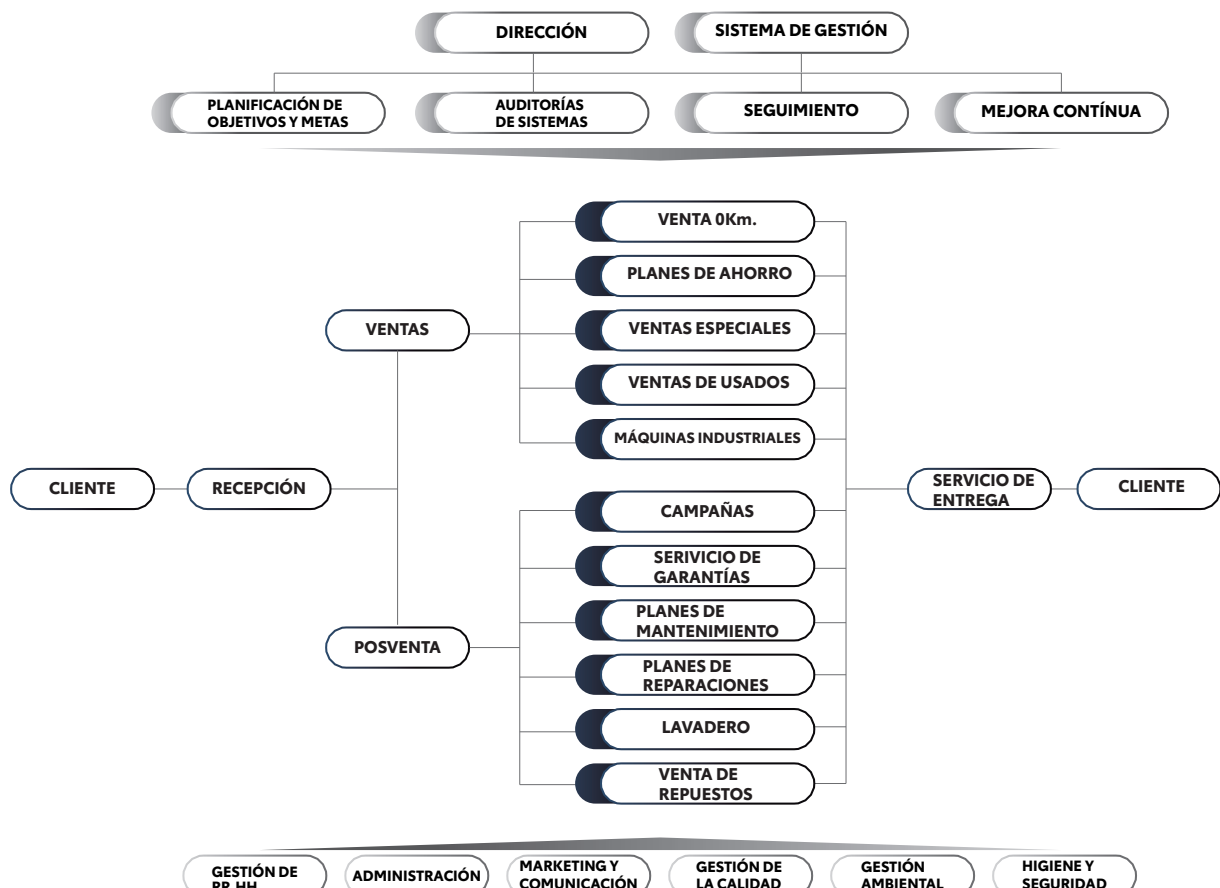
DIRECCIÓN

SISTEMA DE GESTIÓN

PLANIFICACIÓN DE OBJETIVOS Y METAS

AUDITORÍAS DE SISTEMAS

SEGUIMIENTO

MEJORA CONTÍNUA

VENTA 0Km.

PLANES DE AHORRO

VENTAS

VENTAS ESPECIALES

VENTAS DE USADOS

MÁQUINAS INDUSTRIALES

CLIENTE

RECEPCIÓN

SERVICIO DE ENTREGA

CLIENTE

CAMPAÑAS

SERIVICIO DE GARANTÍAS

PLANES DE MANTENIMIENTO

POSVENTA

PLANES DE REPARACIONES

LAVADERO

VENTA DE REPUESTOS

GESTIÓN DE RR.HH

ADMINISTRACIÓN

MARKETING Y COMUNICACIÓN

GESTIÓN DE LA CALIDAD

GESTIÓN AMBIENTAL

HIGIENE Y SEGURIDAD